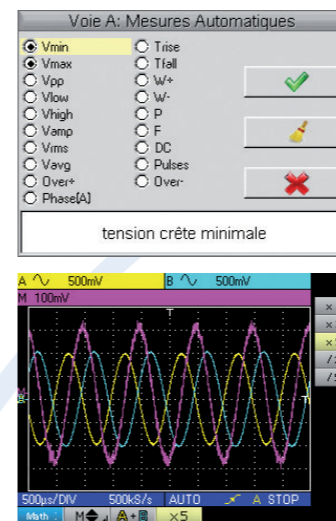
Voie A: Mesures Automatiques

Vmin
Vmax
Vpp
Vlow
Vhigh
Vamp
Vrms
Vavg
Over+
Phase(A)

Trise
Tfall
W+
W-
P
F
DC
Pulses
Over-

tension crête minimale

A 500mV
B 500mV
M 100mV

T
T

500µs/DIV 500kS/s AUTO A STOP

Math M A+ ×5